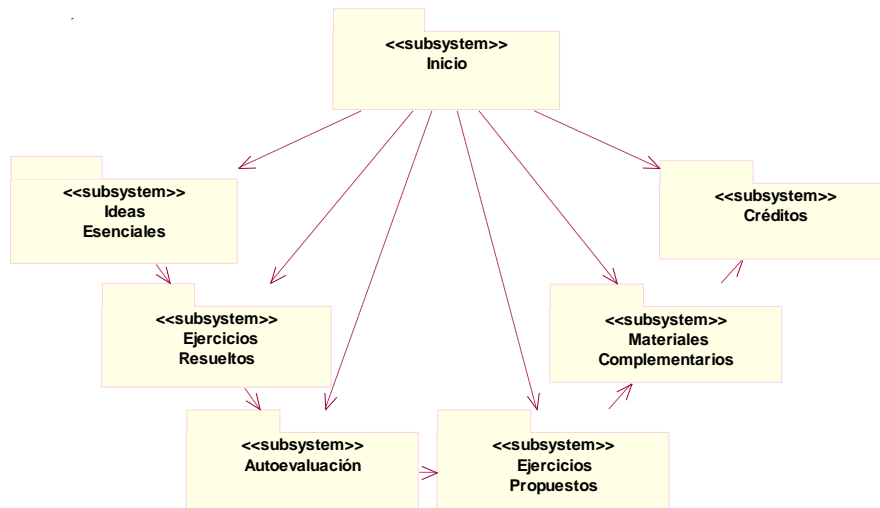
<<subsystem>>
Inicio

<<subsystem>>
Ideas
Esenciales

<<subsystem>>
Créditos

<<subsystem>>
Ejercicios
Resueltos

<<subsystem>>
Materiales
Complementarios

<<subsystem>>
Autoevaluación

<<subsystem>>
Ejercicios
Propuestos